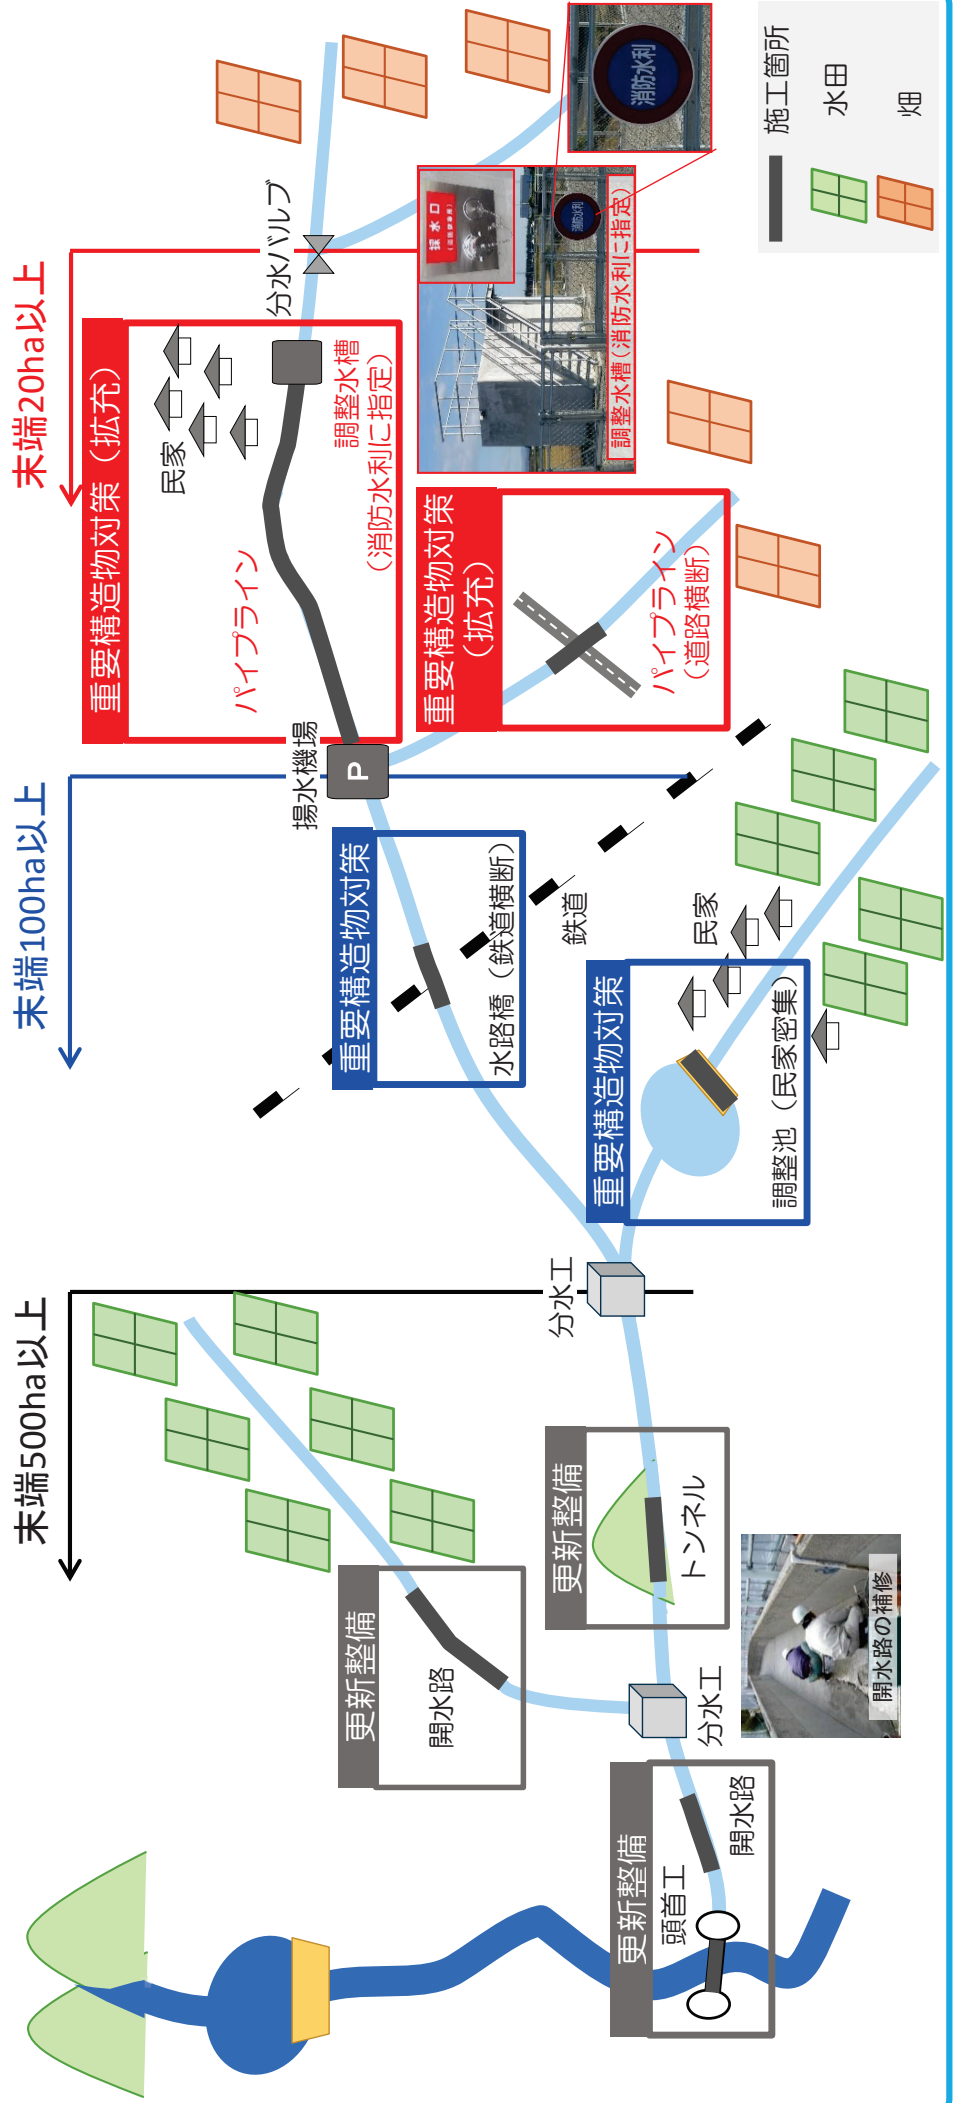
施工箇所
水田
畑

消防水利
採水口
調整水槽（消防水利に指定）

末端20ha以上
分水バルブ
重要構造物対策（拡充）
民家
調整水槽
（消防水利に指定）
パイプライン
重要構造物対策（拡充）
パイプライン
（道路横断）
揚水機場
P

末端100ha以上
重要構造物対策
水路橋（鉄道横断）
鉄道
民家
重要構造物対策
調整池（民家密集）

末端500ha以上
分水工
更新整備
トンネル
更新整備
開水路
分水工
開水路の補修
更新整備
頭首工
開水路